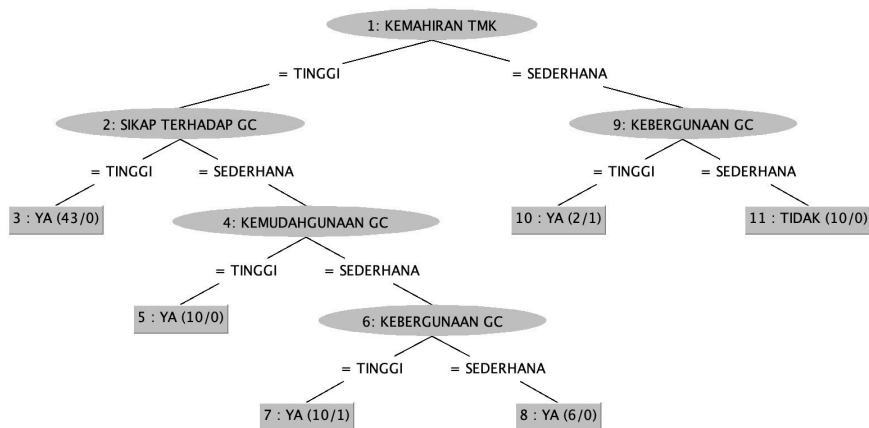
1: KEMAHIRAN TMK

= TINGGI

= SEDERHANA

2: SIKAP TERHADAP GC

9: KEBERGUNAAN GC

= TINGGI

= SEDERHANA

= TINGGI

= SEDERHANA

3 : YA (43/0)

4: KEMUDAHGUNAAN GC

10 : YA (2/1)

11 : TIDAK (10/0)

= TINGGI

= SEDERHANA

5 : YA (10/0)

6: KEBERGUNAAN GC

= TINGGI

= SEDERHANA

7 : YA (10/1)

8 : YA (6/0)